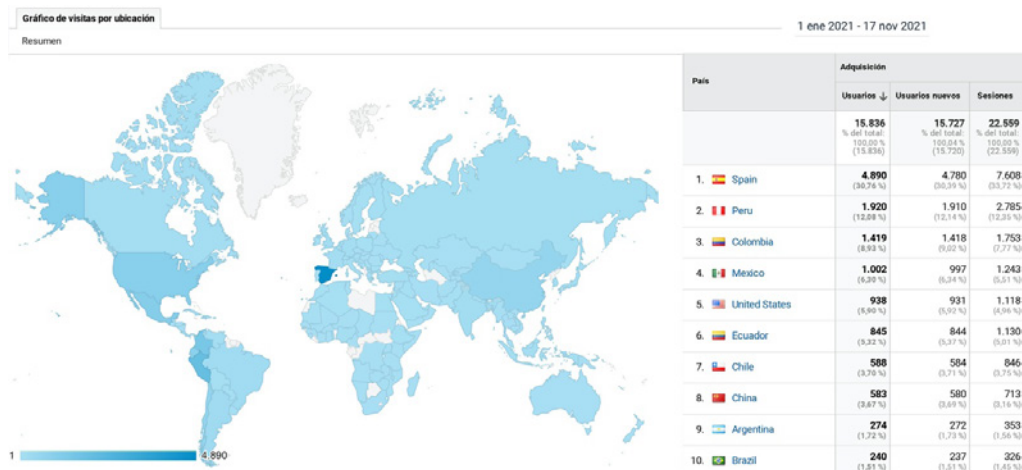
Gráfico de visitas por ubicación

Resumen

1 ene 2021 - 17 nov 2021

| País | Adquisición | | |
|---|---|---|---|
| | Usuarios ↓ | Usuarios nuevos | Sesiones |
| | 15.836 % del total: 100,00 % (15.836) | 15.727 % del total: 100,04 % (15.720) | 22.559 % del total: 100,00 % (22.559) |
| 1. Spain | 4.890 (30,76 %) | 4.780 (30,39 %) | 7.608 (33,72 %) |
| 2. Peru | 1.920 (12,08 %) | 1.910 (12,14 %) | 2.785 (12,35 %) |
| 3. Colombia | 1.419 (8,93 %) | 1.418 (9,02 %) | 1.753 (7,77 %) |
| 4. Mexico | 1.002 (6,30 %) | 997 (6,34 %) | 1.243 (5,51 %) |
| 5. United States | 938 (5,90 %) | 931 (5,92 %) | 1.118 (4,96 %) |
| 6. Ecuador | 845 (5,32 %) | 844 (5,37 %) | 1.130 (5,01 %) |
| 7. Chile | 588 (3,70 %) | 584 (3,71 %) | 846 (3,75 %) |
| 8. China | 583 (3,67 %) | 580 (3,69 %) | 713 (3,16 %) |
| 9. Argentina | 274 (1,72 %) | 272 (1,73 %) | 353 (1,56 %) |
| 10. Brazil | 240 (1,51 %) | 237 (1,51 %) | 326 (1,45 %) |

1

4.890